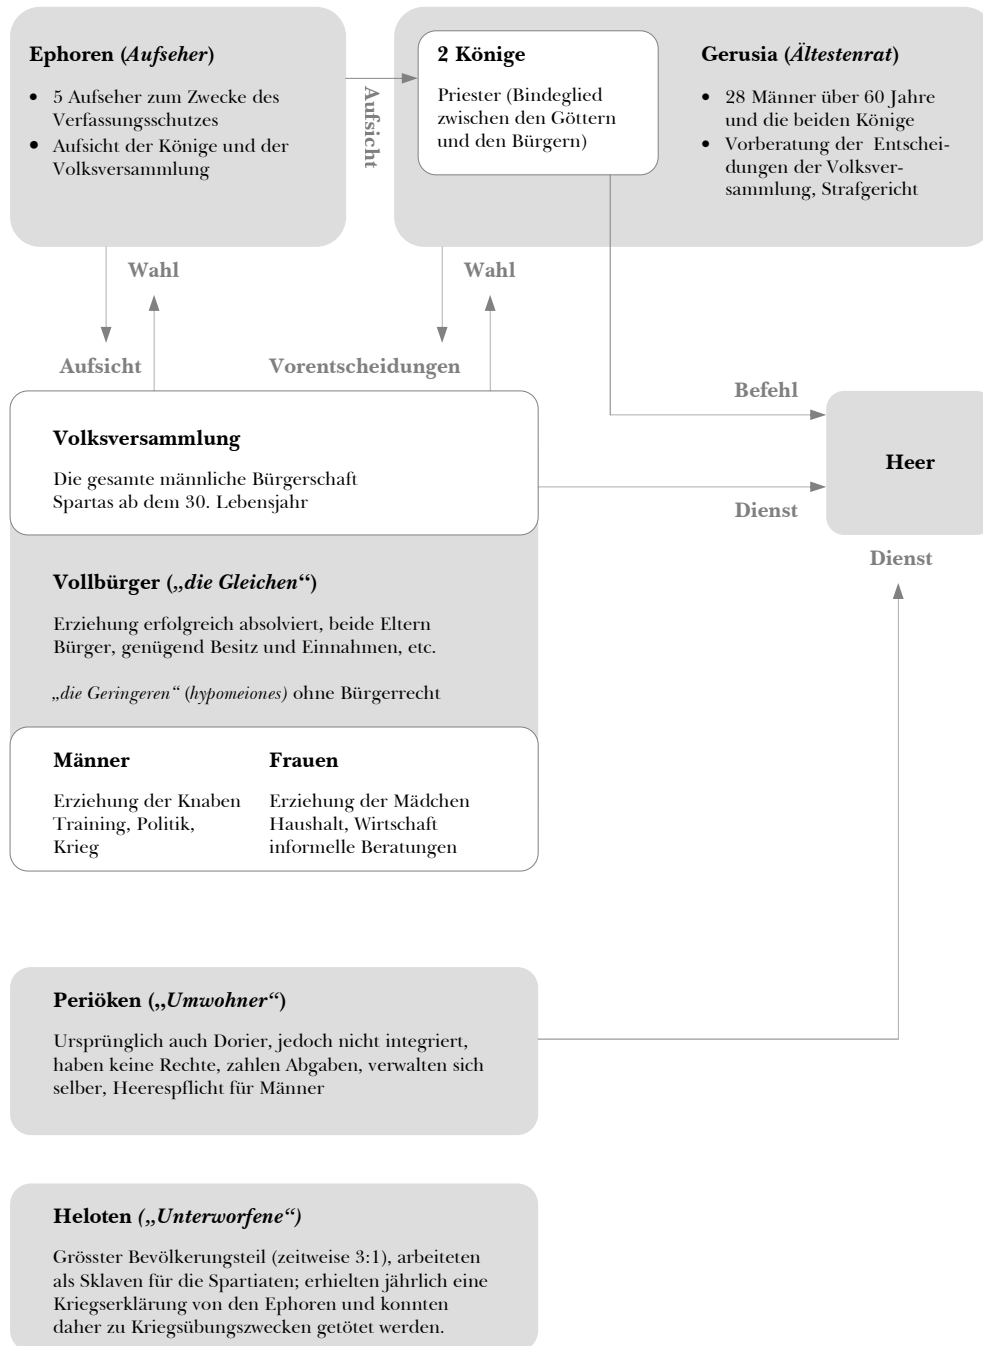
**Ephoren (*Aufseher*)**

- 5 Aufseher zum Zwecke des Verfassungsschutzes
- Aufsicht der Könige und der Volksversammlung

Aufsicht

**2 Könige**

Priester (Bindeglied zwischen den Göttern und den Bürgern)

**Gerusia (*Ältestenrat*)**

- 28 Männer über 60 Jahre und die beiden Könige
- Vorberatung der Entscheidungen der Volksversammlung, Strafgericht

Wahl

Wahl

Aufsicht

Vorentscheidungen

Befehl

**Volksversammlung**

Die gesamte männliche Bürgerschaft Spartas ab dem 30. Lebensjahr

**Heer**

Dienst

Dienst

**Vollbürger („*die Gleichen*")**

Erziehung erfolgreich absolviert, beide Eltern Bürger, genügend Besitz und Einnahmen, etc.

*„die Geringeren" (hypomeiones)* ohne Bürgerrecht

| **Männer** | **Frauen** |
|---|---|
| Erziehung der Knaben Training, Politik, Krieg | Erziehung der Mädchen Haushalt, Wirtschaft informelle Beratungen |

**Perioken („*Umwohner*")**

Ursprünglich auch Dorier, jedoch nicht integriert, haben keine Rechte, zahlen Abgaben, verwalten sich selber, Heerespflicht für Männer

**Heloten *(„Unterworfene")***

Grösster Bevölkerungsteil (zeitweise 3:1), arbeiteten als Sklaven für die Spartiaten; erhielten jährlich eine Kriegserklärung von den Ephoren und konnten daher zu Kriegsübungszwecken getötet werden.